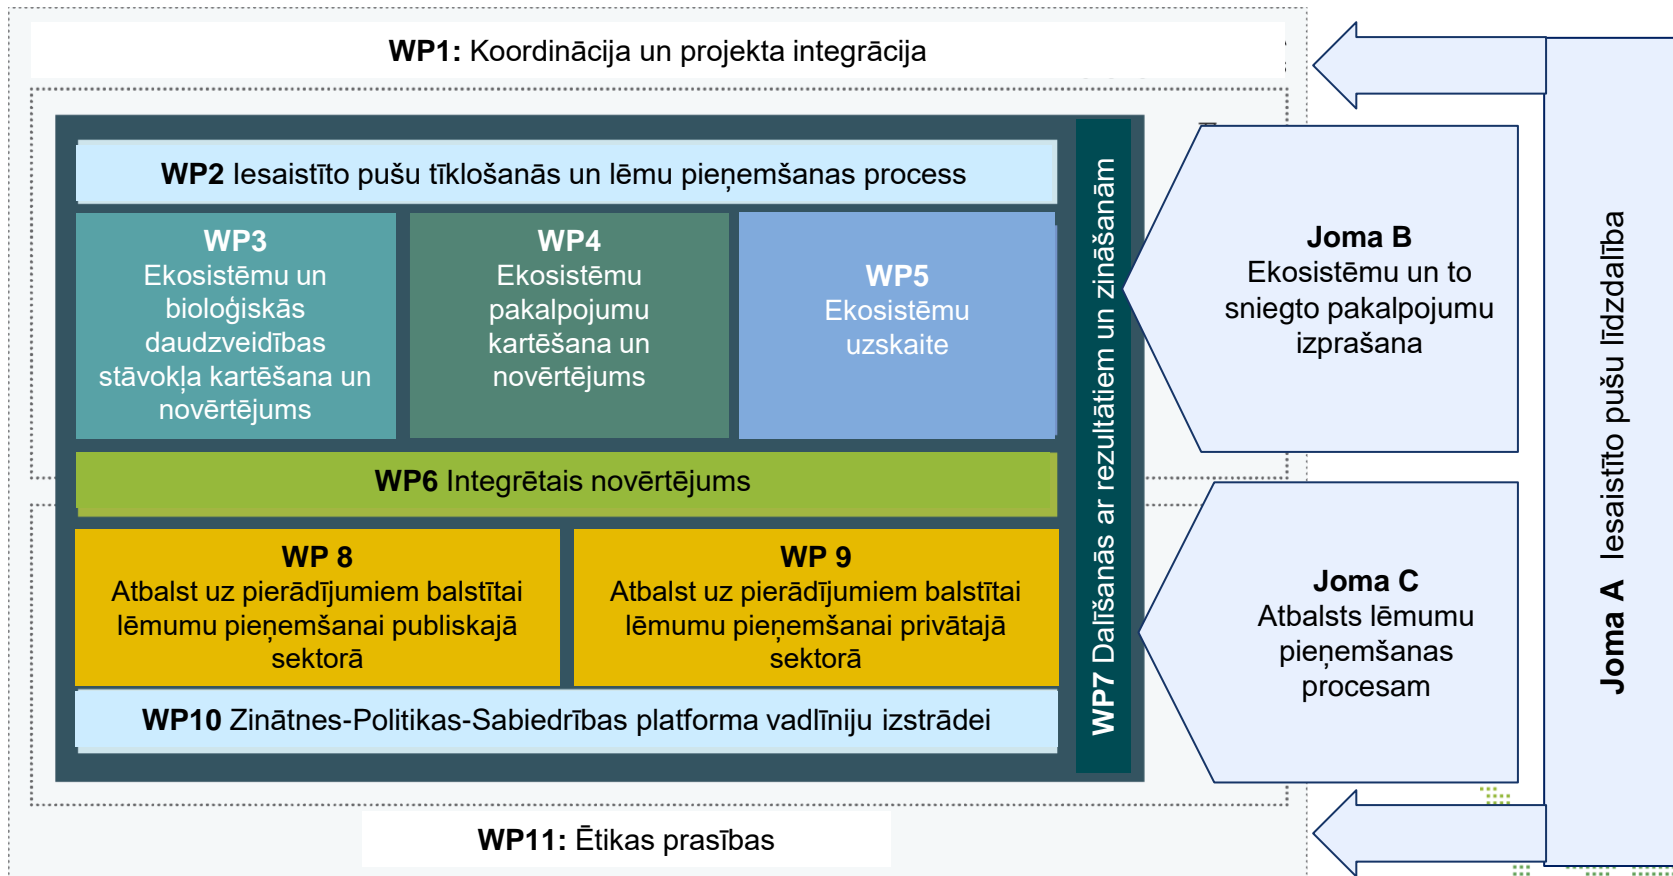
**WP1:** Koordinācija un projekta integrācija

**WP2** Iesaistīto pušu tīklošanās un lēmu pieņemšanas process

**WP3**
Ekosistēmu un bioloģiskās daudzveidības stāvokļa kartēšana un novērtējums

**WP4**
Ekosistēmu pakalpojumu kartēšana un novērtējums

**WP5**
Ekosistēmu uzskaite

**WP6** Integrētais novērtējums

**WP 8**
Atbalst uz pierādījumiem balstītai lēmumu pieņemšanai publiskajā sektorā

**WP 9**
Atbalst uz pierādījumiem balstītai lēmumu pieņemšanai privātajā sektorā

**WP10** Zinātnes-Politikas-Sabiedrības platforma vadlīniju izstrādei

**WP7** Dalīšanās ar rezultātiem un zināšanām

**Joma B**
Ekosistēmu un to sniegto pakalpojumu izprašana

**Joma C**
Atbalsts lēmumu pieņemšanas procesam

**Joma A** Iesaistīto pušu līdzdalība

**WP11:** Ētikas prasības